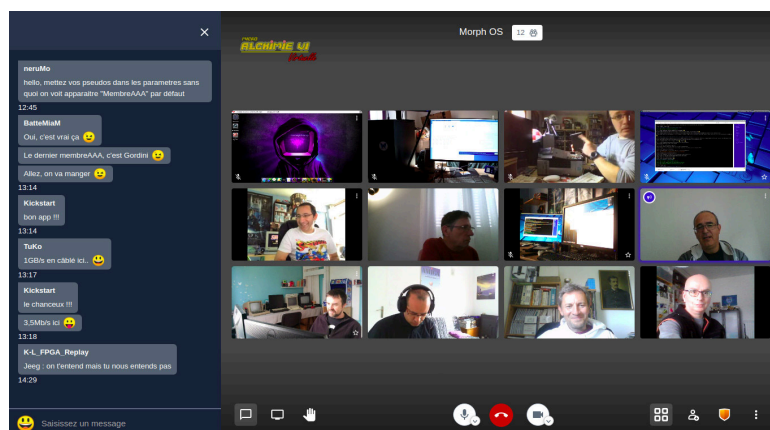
×

neruMo
hello, mettez vos pseudos dans les parametres sans quoi on voit apparaitre "MembreAAA" par défaut
12:45

BatteMiaM
Oui, c'est vrai ça 😐

Le dernier membreAAA, c'est Gordini 😐

Allez, on va manger 😐
13:14

Kickstart
bon app !!!
13:14

TuKo
1GB/s en câblé ici.. 😀
13:17

Kickstart
le chanceux !!!

3,5Mb/s ici 😛
13:18

K-L_FPGA_Replay
Jeeg : on t'entend mais tu nous entends pas
14:29

Saisissez un message

ALCHIMIE VI

Morph OS 12